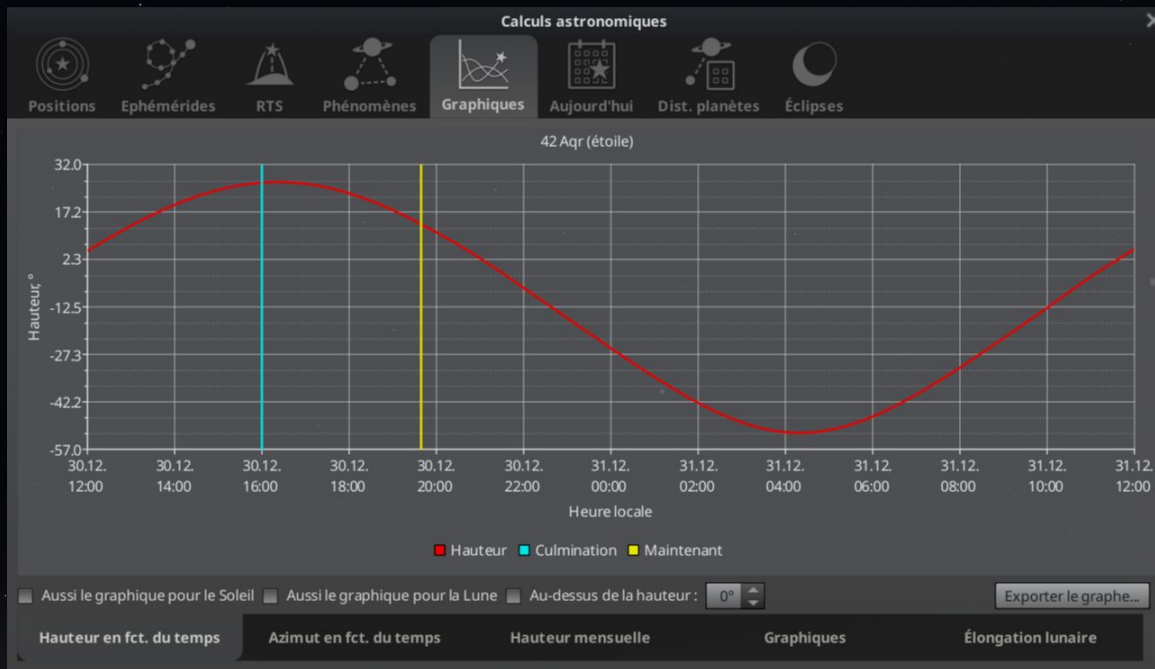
Calculs astronomiques

Positions Ephémérides RTS Phénomènes Graphiques Aujourd'hui Dist. planètes Éclipses

42 Aqr (étoile)

32.0
17.2
2.3
-12.5
-27.3
-42.2
-57.0

Hauteur °

30.12. 12:00
30.12. 14:00
30.12. 16:00
30.12. 18:00
30.12. 20:00
30.12. 22:00
31.12. 00:00
31.12. 02:00
31.12. 04:00
31.12. 06:00
31.12. 08:00
31.12. 10:00
31.12. 12:00

Heure locale

Hauteur Culmination Maintenant

Aussi le graphique pour le Soleil Aussi le graphique pour la Lune Au-dessus de la hauteur : 0°

Exporter le graphe...

Hauteur en fct. du temps Azimut en fct. du temps Hauteur mensuelle Graphiques Élongation lunaire